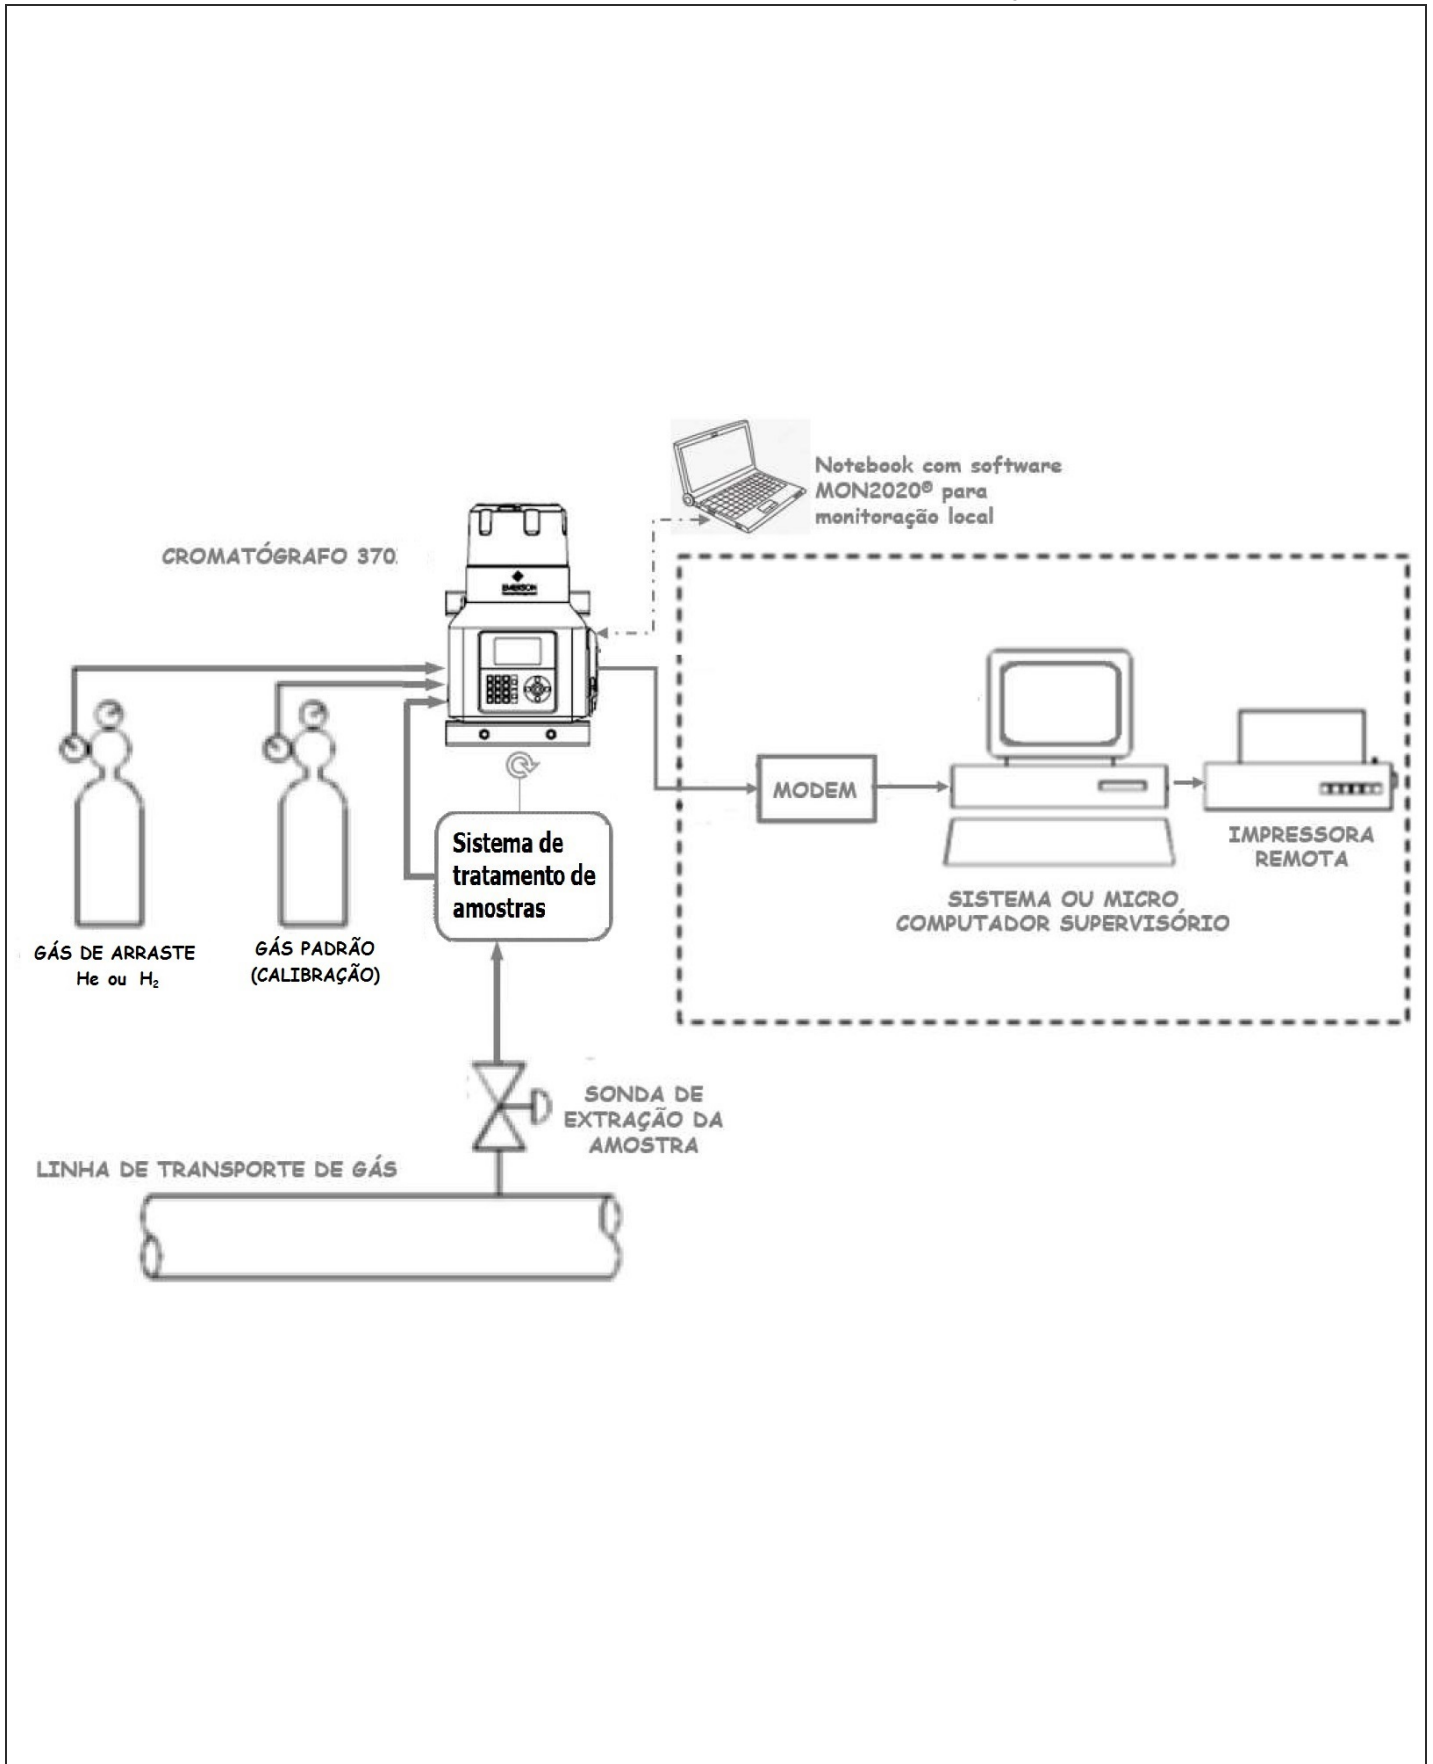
Notebook com software MON2020® para monitoração local

CROMATÓGRAFO 370

EMERSON

MODEM

IMPRESSORA REMOTA

SISTEMA OU MICRO COMPUTADOR SUPERVISÓRIO

Sistema de tratamento de amostras

GÁS DE ARRASTE He ou $H_2$

GÁS PADRÃO (CALIBRAÇÃO)

SONDA DE EXTRAÇÃO DA AMOSTRA

LINHA DE TRANSPORTE DE GÁS